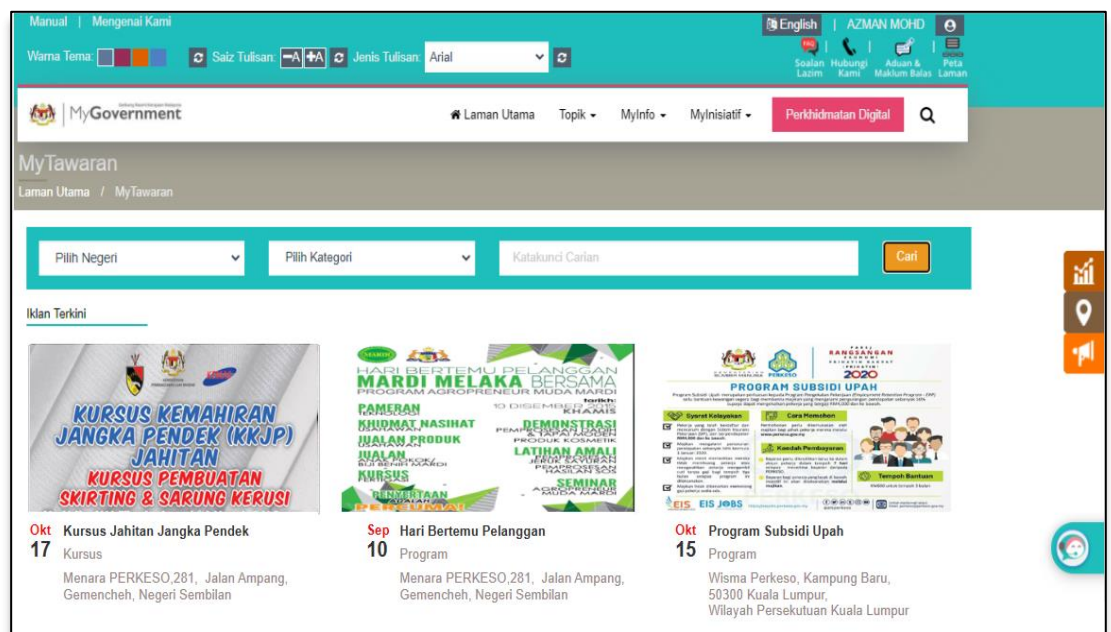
Manual | Mengenai Kami

Warna Tema: Saiz Tulisan: -A +A Jenis Tulisan: Arial

English | AZMAN MOHD

Soalan Lazim Hubungi Kami Aduan & Maklum Balas Peta Laman

MyGovernment

Laman Utama Topik MyInfo MyInisiatif Perkhidmatan Digital

MyTawaran

Laman Utama / MyTawaran

Pilih Negeri Pilih Kategori Katakunci Carian Cari

Iklan Terkini

KURSUS KEMAHIRAN JANGKA PENDEK (KKJP) JAHITAN KURSUS PEMBUATAN SKIRTING & SARUNG KERUSI

HARI BERTEMU PELANGGAN MARDI MELAKA BERSAMA PROGRAM AGROPRENEUR MUDA MARDI tarikh: 10 DISEMBER 2015 KHAMIS PAMERAN KHIDMAT NASIHAT JUALAN PRODUK JUALAN KURSUS PENYERTAAN DEMONSTRASI LATIHAN AMALI SEMINAR

PROGRAM SUBSIDI UPAH 2020 Syarat Kelayakan Cara Memohon Kadar Pembayaran Tempoh Bantuan EIS JOBS

Okt 17 Kursus Jahitan Jangka Pendek
Kursus
Menara PERKESO,281, Jalan Ampang, Gemencheh, Negeri Sembilan

Sep 10 Hari Bertemu Pelanggan
Program
Menara PERKESO,281, Jalan Ampang, Gemencheh, Negeri Sembilan

Okt 15 Program Subsidi Upah
Program
Wisma Perkeso, Kampung Baru, 50300 Kuala Lumpur, Wilayah Persekutuan Kuala Lumpur